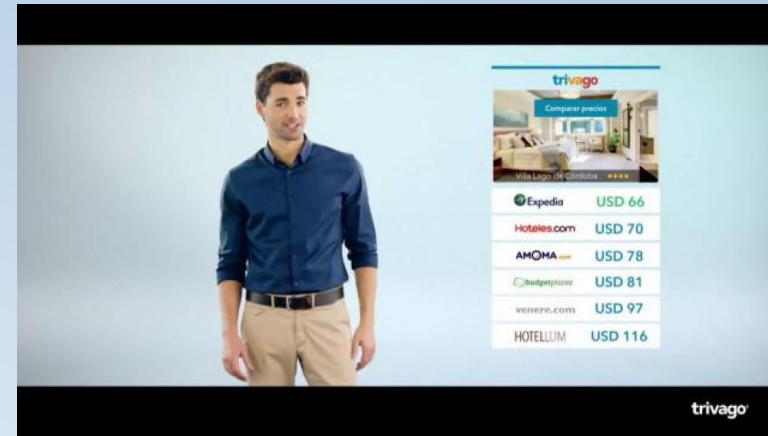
trivago

Comparar precios

Villa Lago de Córdoba ★★★★

| | |
|---|---|
| Expedia | USD 66 |
| Hoteles.com | USD 70 |
| AMOMA.com | USD 78 |
| budgetplaces | USD 81 |
| venere.com | USD 97 |
| HOTELLUM | USD 116 |

trivago